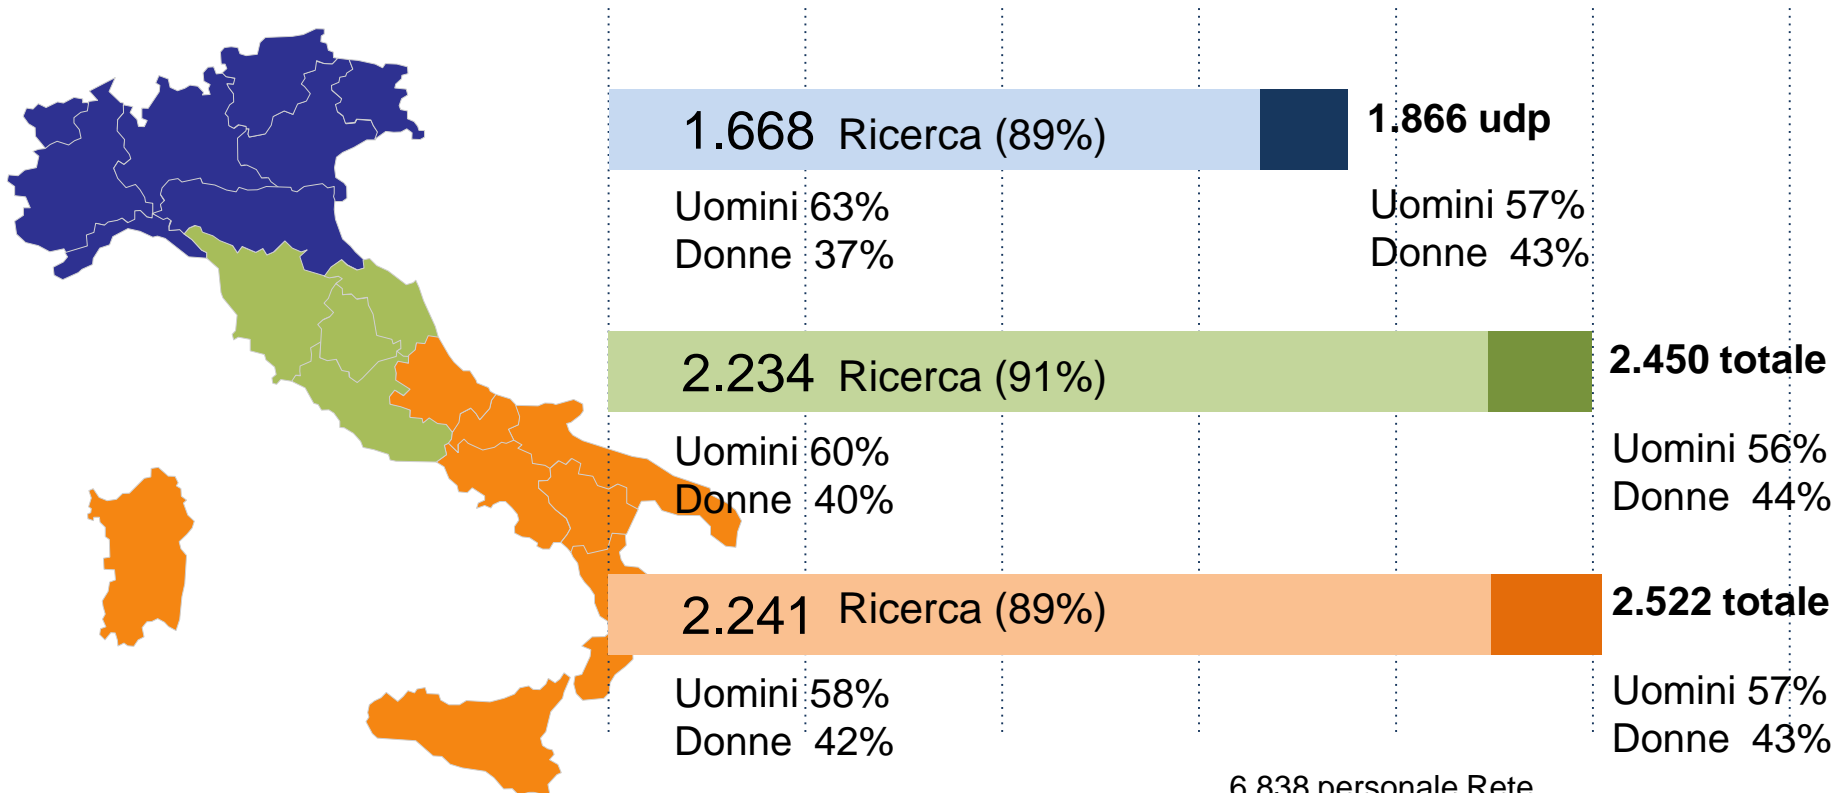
1.668 Ricerca (89%)

1.866 udp

Uomini 63%
Donne 37%

Uomini 57%
Donne 43%

2.234 Ricerca (91%)

2.450 totale

Uomini 60%
Donne 40%

Uomini 56%
Donne 44%

2.241 Ricerca (89%)

2.522 totale

Uomini 58%
Donne 42%

Uomini 57%
Donne 43%

6.838 personale Rete